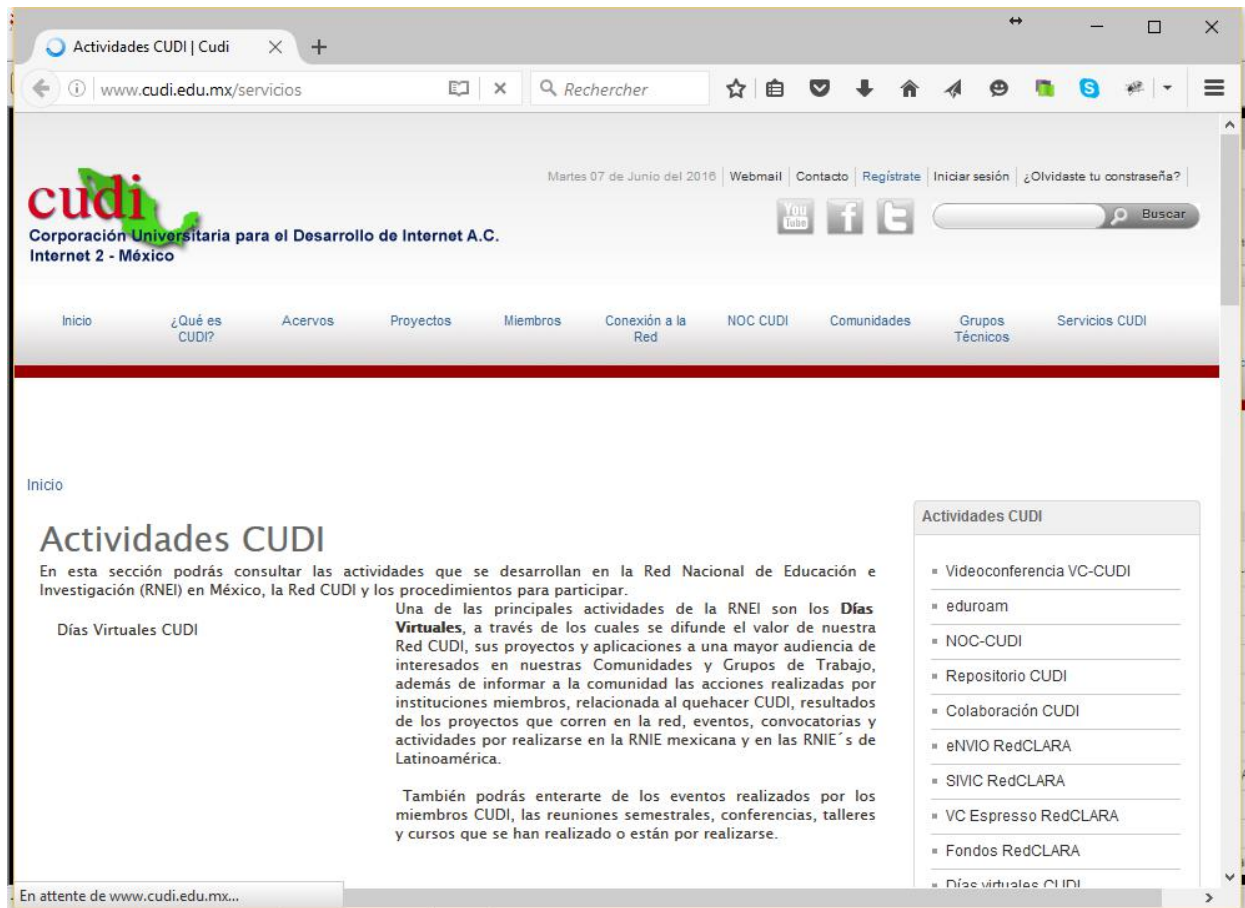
Actividades CUDI | Cudi

www.cudi.edu.mx/servicios

Rechercher

cudi
Corporación Universitaria para el Desarrollo de Internet A.C.
Internet 2 - México

Martes 07 de Junio del 2016 | Webmail | Contacto | Regístrate | Iniciar sesión | ¿Olvidaste tu constraseña?

You Tube

Buscar

Inicio | ¿Qué es CUDI? | Acervos | Proyectos | Miembros | Conexión a la Red | NOC CUDI | Comunidades | Grupos Técnicos | Servicios CUDI

Inicio

Actividades CUDI

En esta sección podrás consultar las actividades que se desarrollan en la Red Nacional de Educación e Investigación (RNEI) en México, la Red CUDI y los procedimientos para participar.

Días Virtuales CUDI

Una de las principales actividades de la RNEI son los **Días Virtuales**, a través de los cuales se difunde el valor de nuestra Red CUDI, sus proyectos y aplicaciones a una mayor audiencia de interesados en nuestras Comunidades y Grupos de Trabajo, además de informar a la comunidad las acciones realizadas por instituciones miembros, relacionada al quehacer CUDI, resultados de los proyectos que corren en la red, eventos, convocatorias y actividades por realizarse en la RNIE mexicana y en las RNIE´s de Latinoamérica.

También podrás enterarte de los eventos realizados por los miembros CUDI, las reuniones semestrales, conferencias, talleres y cursos que se han realizado o están por realizarse.

Actividades CUDI

Videoconferencia VC-CUDI
eduroam
NOC-CUDI
Repositorio CUDI
Colaboración CUDI
eNVIO RedCLARA
SIVIC RedCLARA
VC Espresso RedCLARA
Fondos RedCLARA
Días virtuales CUDI

En attente de www.cudi.edu.mx...